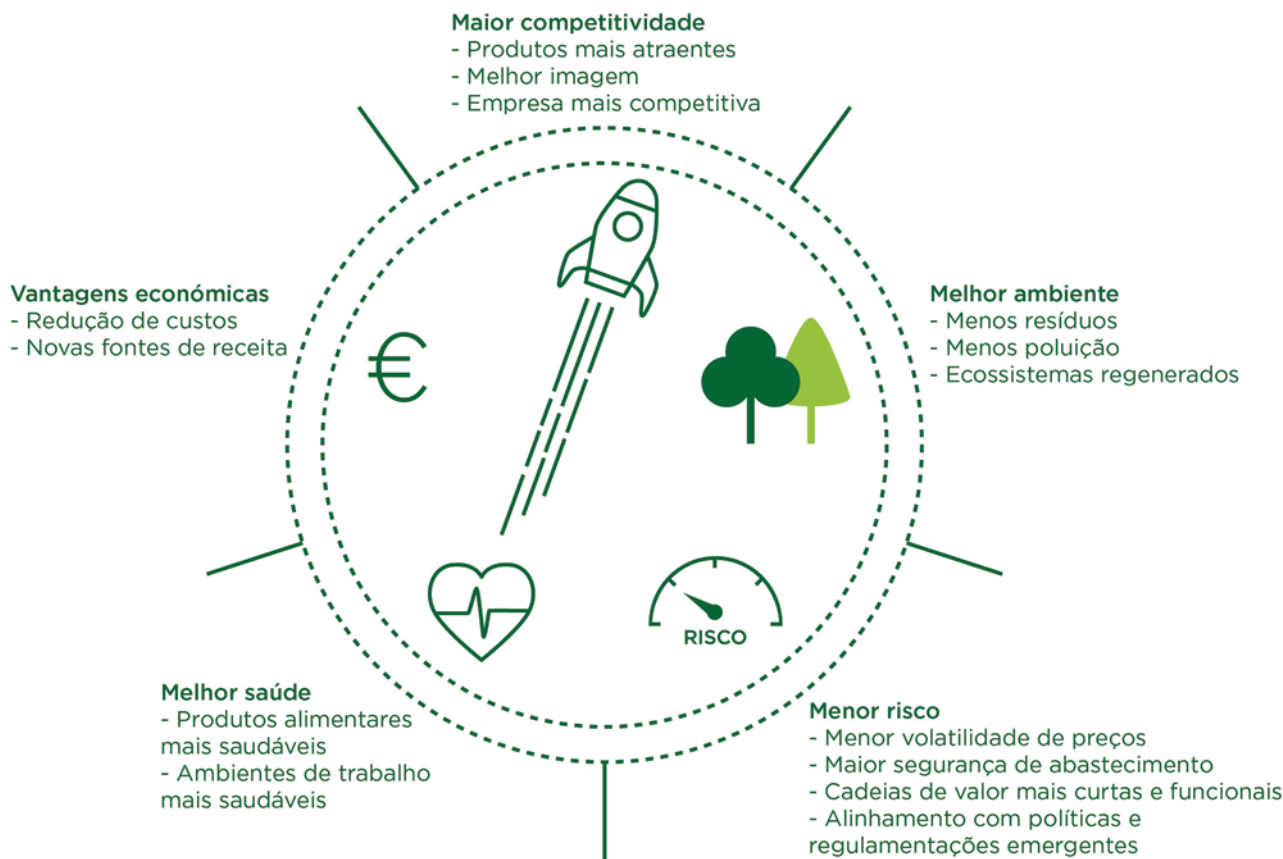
Maior competitividade
- Produtos mais atraentes
- Melhor imagem
- Empresa mais competitiva

Vantagens económicas
- Redução de custos
- Novas fontes de receita

€

Melhor ambiente
- Menos resíduos
- Menos poluição
- Ecossistemas regenerados

RISCO

Melhor saúde
- Produtos alimentares mais saudáveis
- Ambientes de trabalho mais saudáveis

Menor risco
- Menor volatilidade de preços
- Maior segurança de abastecimento
- Cadeias de valor mais curtas e funcionais
- Alinhamento com políticas e regulamentações emergentes